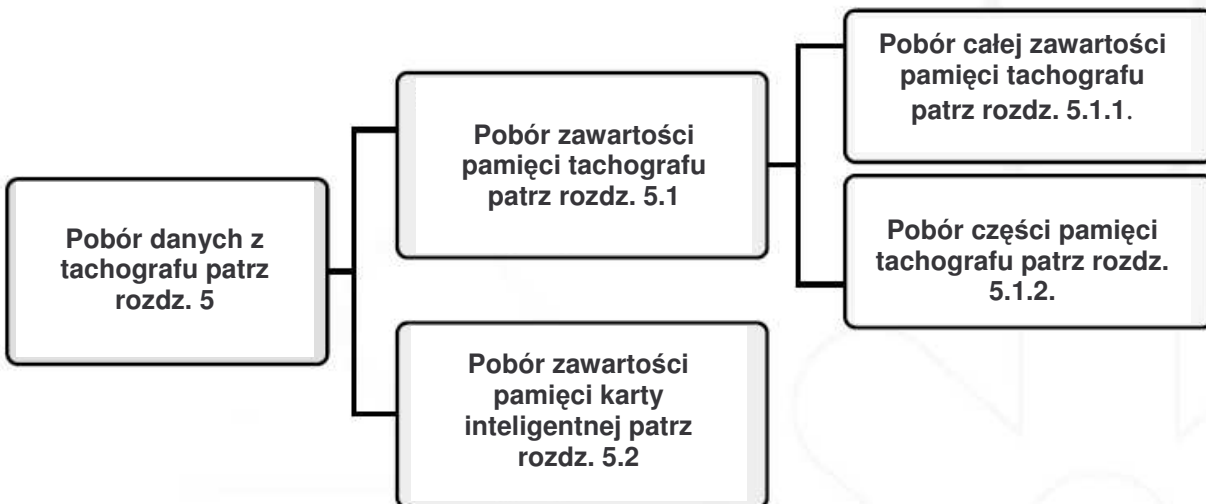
Pobór danych z tachografu patrz rozdz. 5

Pobór zawartości pamięci tachografu patrz rozdz. 5.1

Pobór całej zawartości pamięci tachografu patrz rozdz. 5.1.1.

Pobór części pamięci tachografu patrz rozdz. 5.1.2.

Pobór zawartości pamięci karty inteligentnej patrz rozdz. 5.2